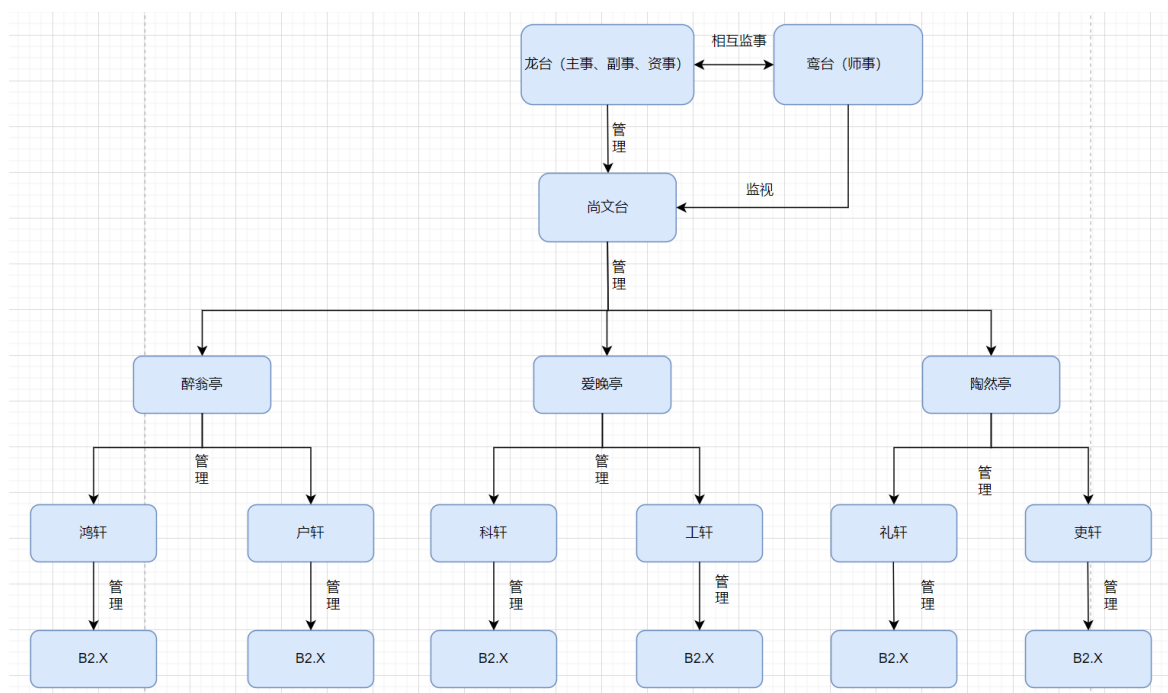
龙台（主事、副事、资事）

相互监事

鸾台（师事）

管理

尚文台

监视

管理

醉翁亭

爱晚亭

陶然亭

管理

管理

管理

鸿轩

户轩

科轩

工轩

礼轩

吏轩

管理

管理

管理

管理

管理

管理

B2.X

B2.X

B2.X

B2.X

B2.X

B2.X